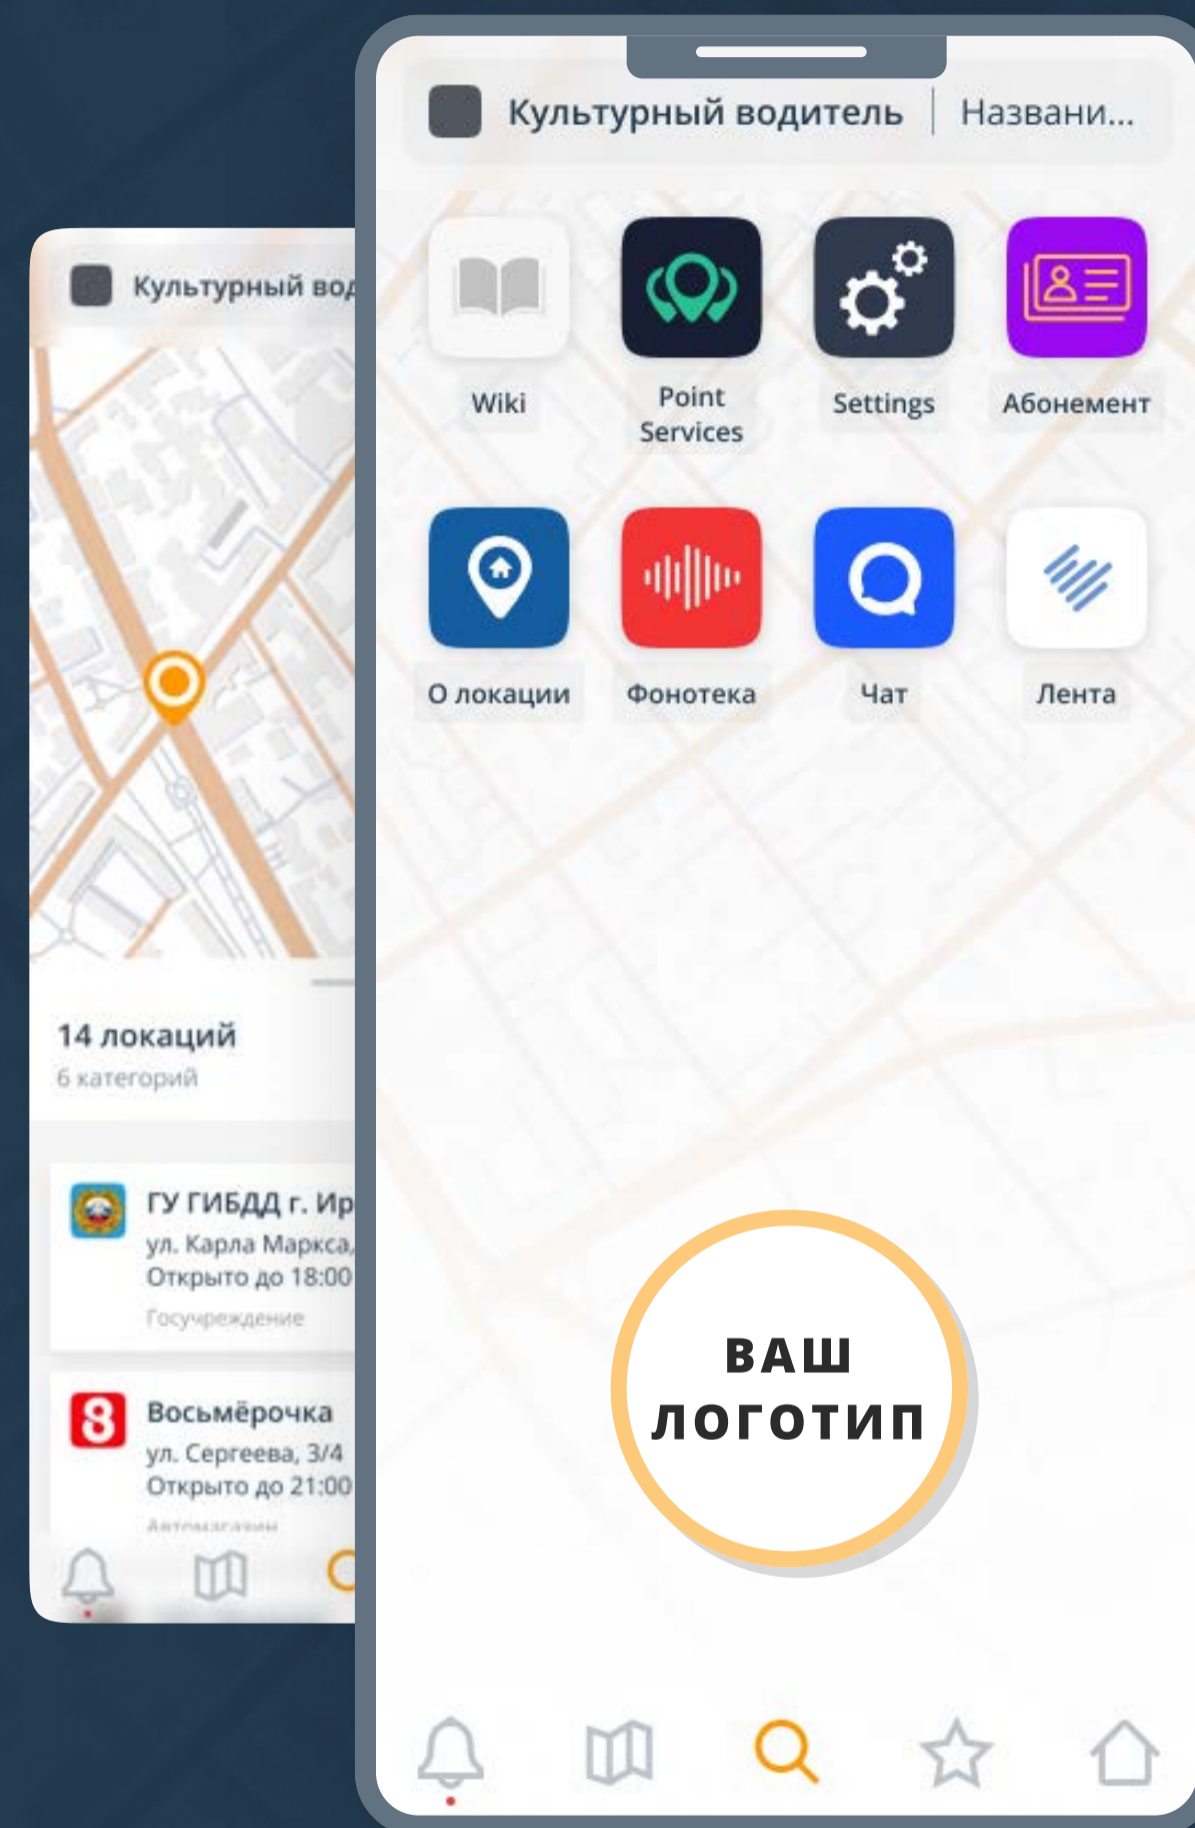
Культурный вод

14 локаций
6 категорий

ГУ ГИБДД г. Ир
ул. Карла Маркса,
Открыто до 18:00
Госучреждение

8 Восьмёрочка
ул. Сергеева, 3/4
Открыто до 21:00
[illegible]

Культурный водитель | Названи...

Wiki
Point Services
Settings
Абонемент
О локации
Фонотека
Чат
Лента

ВАШ ЛОГОТИП